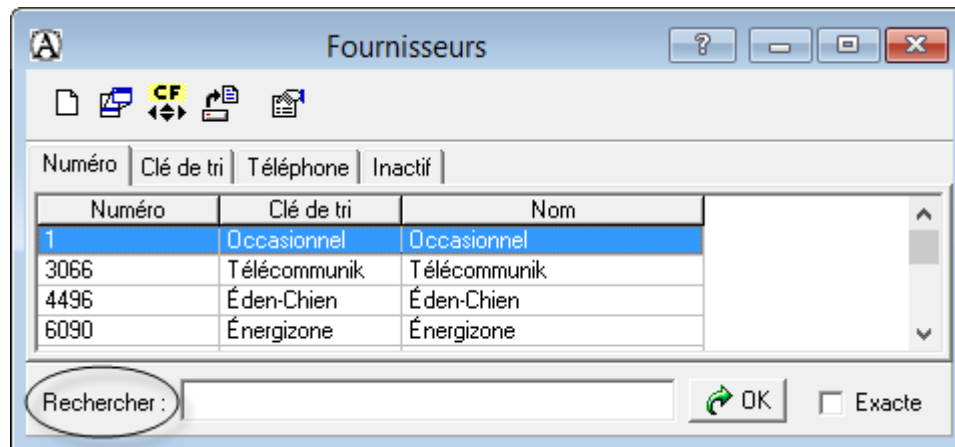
Fournisseurs

CF

Numéro | Clé de tri | Téléphone | Inactif

| Numéro | Clé de tri | Nom |
|---|---|---|
| 1 | Occasionnel | Occasionnel |
| 3066 | Télécommunik | Télécommunik |
| 4496 | Éden-Chien | Éden-Chien |
| 6090 | Énergizone | Énergizone |

Rechercher :

OK

Exacte